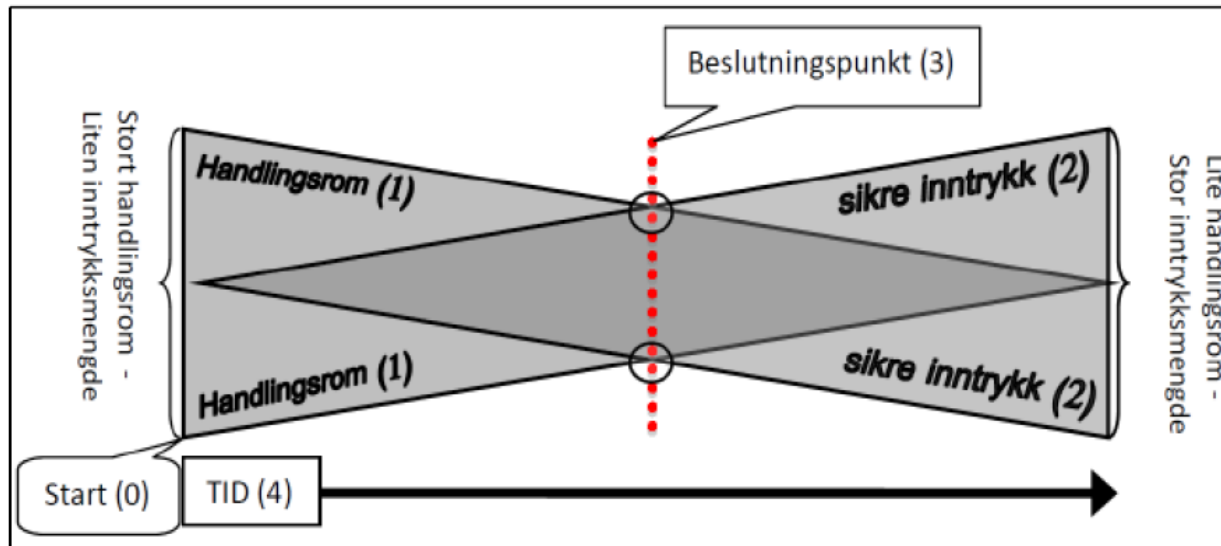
Beslutningspunkt (3)

Stort handlingsrom - Liten inntrykksmengde

Handlingsrom (1)

sikre inntrykk (2)

Handlingsrom (1)

sikre inntrykk (2)

Lite handlingsrom - Stor inntrykksmengde

Start (0)

TID (4)